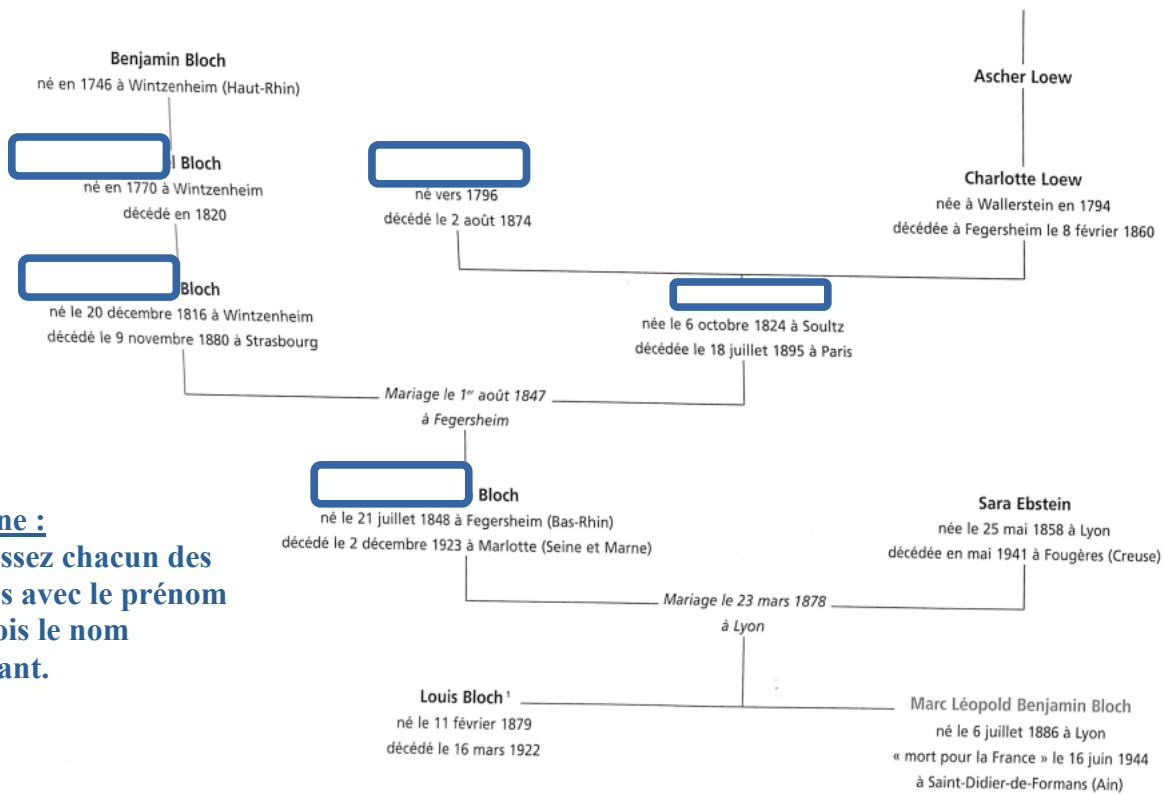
Benjamin Bloch
né en 1746 à Wintzenheim (Haut-Rhin)

Ascher Loew

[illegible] l Bloch
né en 1770 à Wintzenheim
décédé en 1820

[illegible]
né vers 1796
décédé le 2 août 1874

Charlotte Loew
née à Wallerstein en 1794
décédée à Fegersheim le 8 février 1860

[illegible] Bloch
né le 20 décembre 1816 à Wintzenheim
décédé le 9 novembre 1880 à Strasbourg

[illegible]
née le 6 octobre 1824 à Soultz
décédée le 18 juillet 1895 à Paris

Mariage le 1$^{er}$ août 1847
à Fegersheim

ne :
ssez chacun des
s avec le prénom
ois le nom
ant.

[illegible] Bloch
né le 21 juillet 1848 à Fegersheim (Bas-Rhin)
décédé le 2 décembre 1923 à Marlotte (Seine et Marne)

Sara Ebstein
née le 25 mai 1858 à Lyon
décédée en mai 1941 à Fougères (Creuse)

Mariage le 23 mars 1878
à Lyon

Louis Bloch $^1$
né le 11 février 1879
décédé le 16 mars 1922

Marc Léopold Benjamin Bloch
né le 6 juillet 1886 à Lyon
« mort pour la France » le 16 juin 1944
à Saint-Didier-de-Formans (Ain)